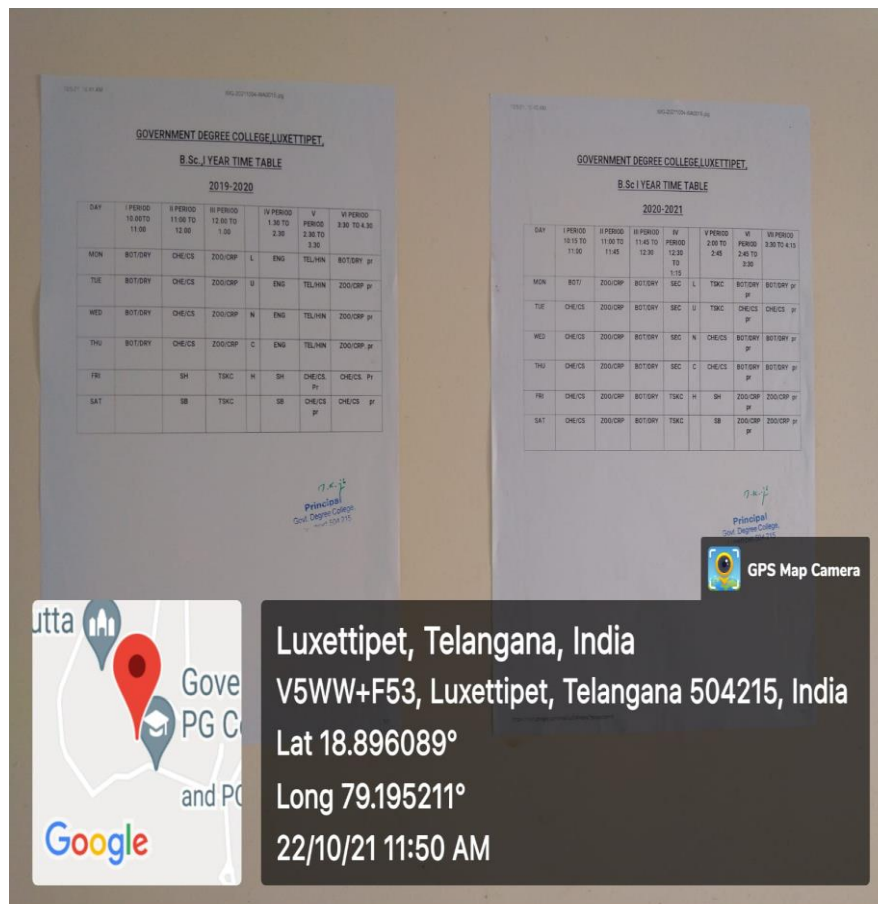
GOVERNMENT DEGREE COLLEGE,LUXETTIPET.

B.Sc.,I YEAR TIME TABLE

2019-2020

| DAY | I PERIOD 10.00TO 11.00 | II PERIOD 11.00 TO 12.00 | III PERIOD 12.00 TO 1.00 | | IV PERIOD 1.30 TO 2.30 | V PERIOD 2.30 TO 3.30 | VI PERIOD 3.30 TO 4.30 |
|---|---|---|---|---|---|---|---|
| MON | BOT/DRY | CHE/CS | ZOO/CRP | L | ENG | TEL/HIN | BOT/DRY pr |
| TUE | BOT/DRY | CHE/CS | ZOO/CRP | U | ENG | TEL/HIN | ZOO/CRP pr |
| WED | BOT/DRY | CHE/CS | ZOO/CRP | N | ENG | TEL/HIN | ZOO/CRP pr |
| THU | BOT/DRY | CHE/CS | ZOO/CRP | C | ENG | TEL/HIN | ZOO/CRP pr |
| FRI | | SH | TSKC | H | SH | CHE/CS. Pr | CHE/CS. Pr |
| SAT | | SB | TSKC | | SB | CHE/CS pr | CHE/CS pr |

Principal
Govt. Degree College,
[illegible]

GOVERNMENT DEGREE COLLEGE,LUXETTIPET.

B.Sc I YEAR TIME TABLE

2020-2021

| DAY | I PERIOD 10:15 TO 11:00 | II PERIOD 11:00 TO 11:45 | III PERIOD 11:45 TO 12:30 | IV PERIOD 12:30 TO 1:15 | | V PERIOD 2:00 TO 2:45 | VI PERIOD 2:45 TO 3:30 | VII PERIOD 3:30 TO 4:15 |
|---|---|---|---|---|---|---|---|---|
| MON | BOT/ | ZOO/CRP | BOT/DRY | SEC | L | TSKC | BOT/DRY pr | BOT/DRY pr |
| TUE | CHE/CS | ZOO/CRP | BOT/DRY | SEC | U | TSKC | CHE/CS pr | CHE/CS pr |
| WED | CHE/CS | ZOO/CRP | BOT/DRY | SEC | N | CHE/CS | BOT/DRY pr | BOT/DRY pr |
| THU | CHE/CS | ZOO/CRP | BOT/DRY | SEC | C | CHE/CS | BOT/DRY pr | BOT/DRY pr |
| FRI | CHE/CS | ZOO/CRP | BOT/DRY | TSKC | H | SH | ZOO/CRP pr | ZOO/CRP pr |
| SAT | CHE/CS | ZOO/CRP | BOT/DRY | TSKC | | SB | ZOO/CRP pr | ZOO/CRP pr |

Principal
Govt. Degree College,
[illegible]

GPS Map Camera

utta
Gove
PG C
and P
Google

Luxettipet, Telangana, India
V5WW+F53, Luxettipet, Telangana 504215, India
Lat 18.896089°
Long 79.195211°
22/10/21 11:50 AM